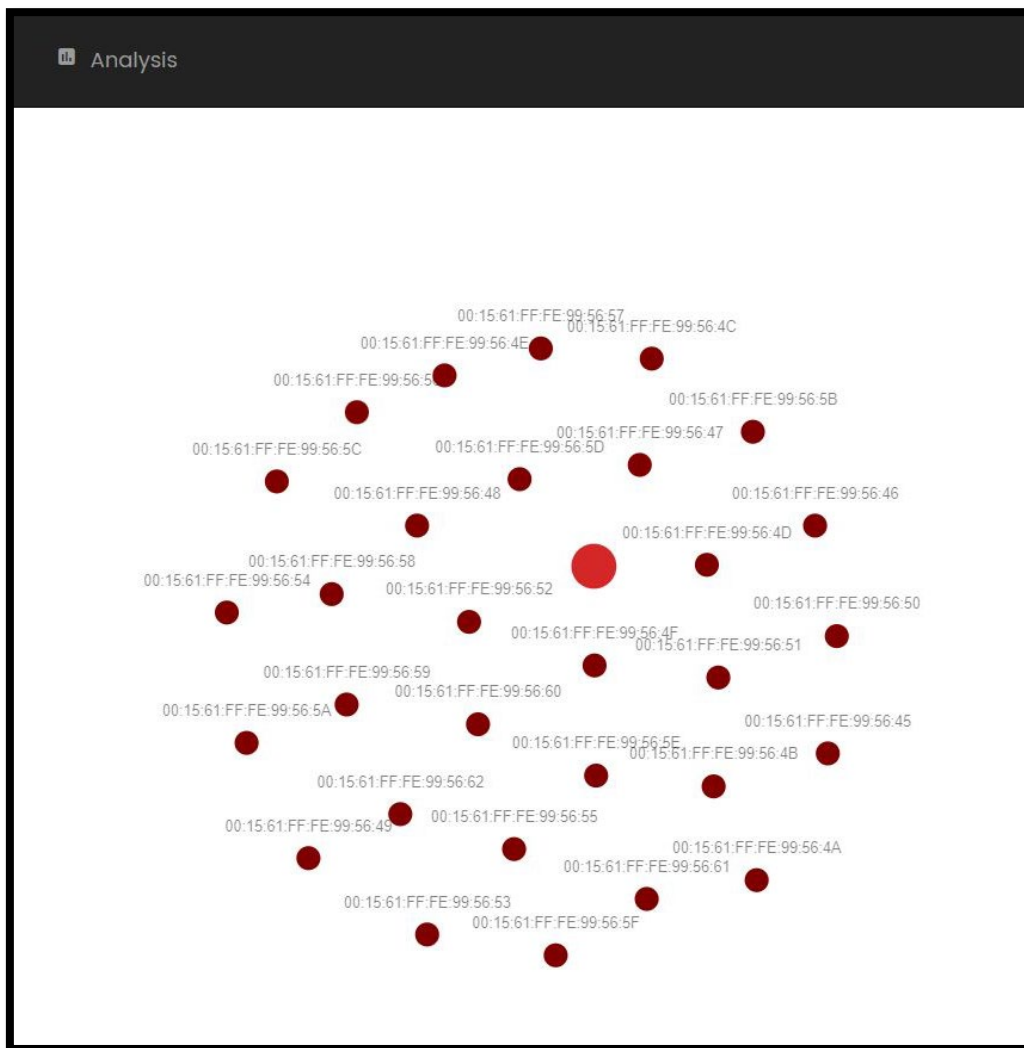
Analysis

00:15:61:FF:FE:99:56:57
00:15:61:FF:FE:99:56:4C
00:15:61:FF:FE:99:56:4E
00:15:61:FF:FE:99:56:56
00:15:61:FF:FE:99:56:5B
00:15:61:FF:FE:99:56:47
00:15:61:FF:FE:99:56:5C
00:15:61:FF:FE:99:56:5D
00:15:61:FF:FE:99:56:48
00:15:61:FF:FE:99:56:46
00:15:61:FF:FE:99:56:4D
00:15:61:FF:FE:99:56:58
00:15:61:FF:FE:99:56:54
00:15:61:FF:FE:99:56:52
00:15:61:FF:FE:99:56:50
00:15:61:FF:FE:99:56:4F
00:15:61:FF:FE:99:56:51
00:15:61:FF:FE:99:56:59
00:15:61:FF:FE:99:56:60
00:15:61:FF:FE:99:56:5A
00:15:61:FF:FE:99:56:45
00:15:61:FF:FE:99:56:5E
00:15:61:FF:FE:99:56:4B
00:15:61:FF:FE:99:56:62
00:15:61:FF:FE:99:56:55
00:15:61:FF:FE:99:56:49
00:15:61:FF:FE:99:56:4A
00:15:61:FF:FE:99:56:61
00:15:61:FF:FE:99:56:53
00:15:61:FF:FE:99:56:5F